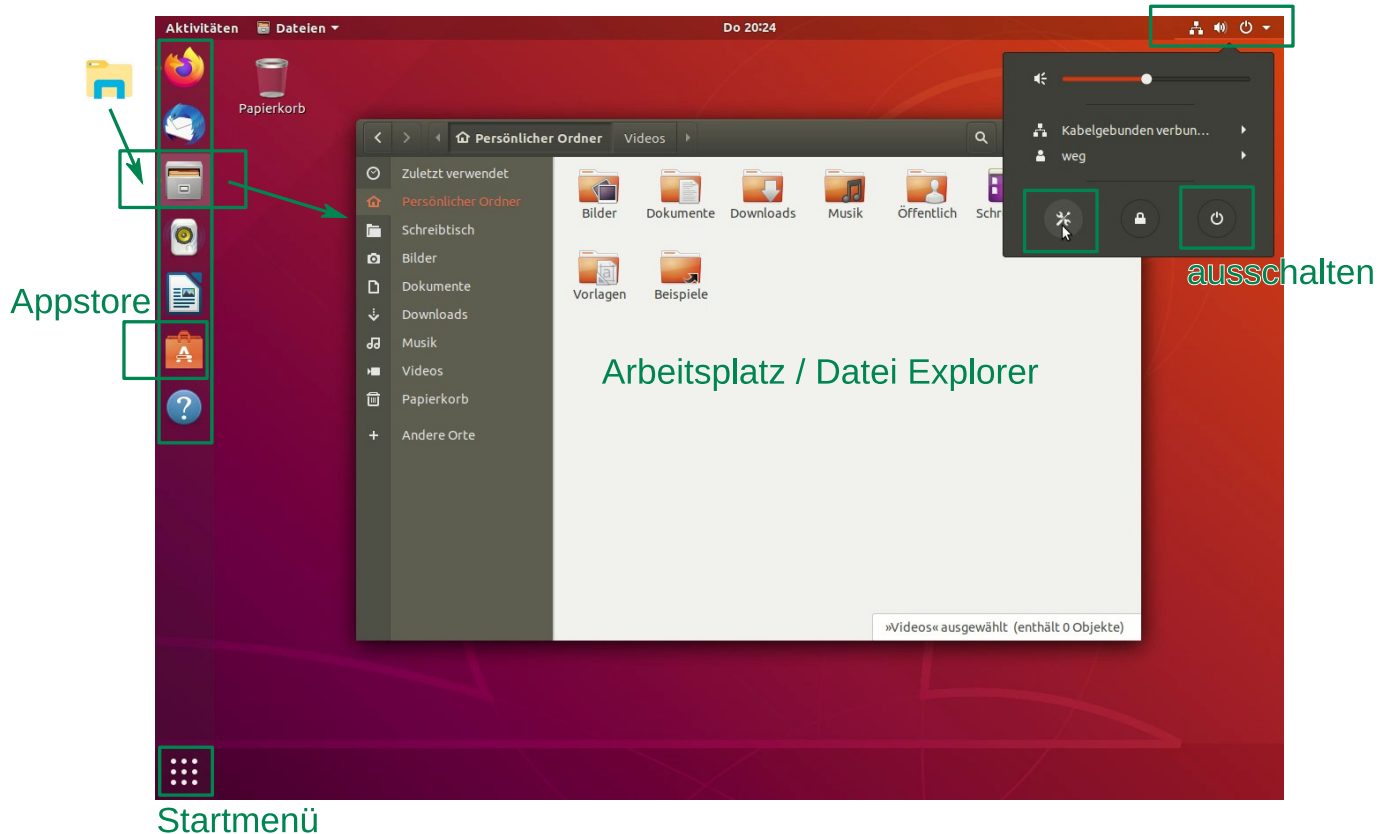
Aktivitäten Dateien Do 20:24

Papierkorb

Persönlicher Ordner Videos

Zuletzt verwendet
Persönlicher Ordner
Schreibtisch
Bilder
Dokumente
Downloads
Musik
Videos
Papierkorb
Andere Orte

Bilder Dokumente Downloads Musik Öffentlich Schr
Vorlagen Beispiele

Arbeitsplatz / Datei Explorer

»Videos« ausgewählt (enthält 0 Objekte)

Kabelgebunden verbun...
weg

ausschalten

Appstore

Startmenü